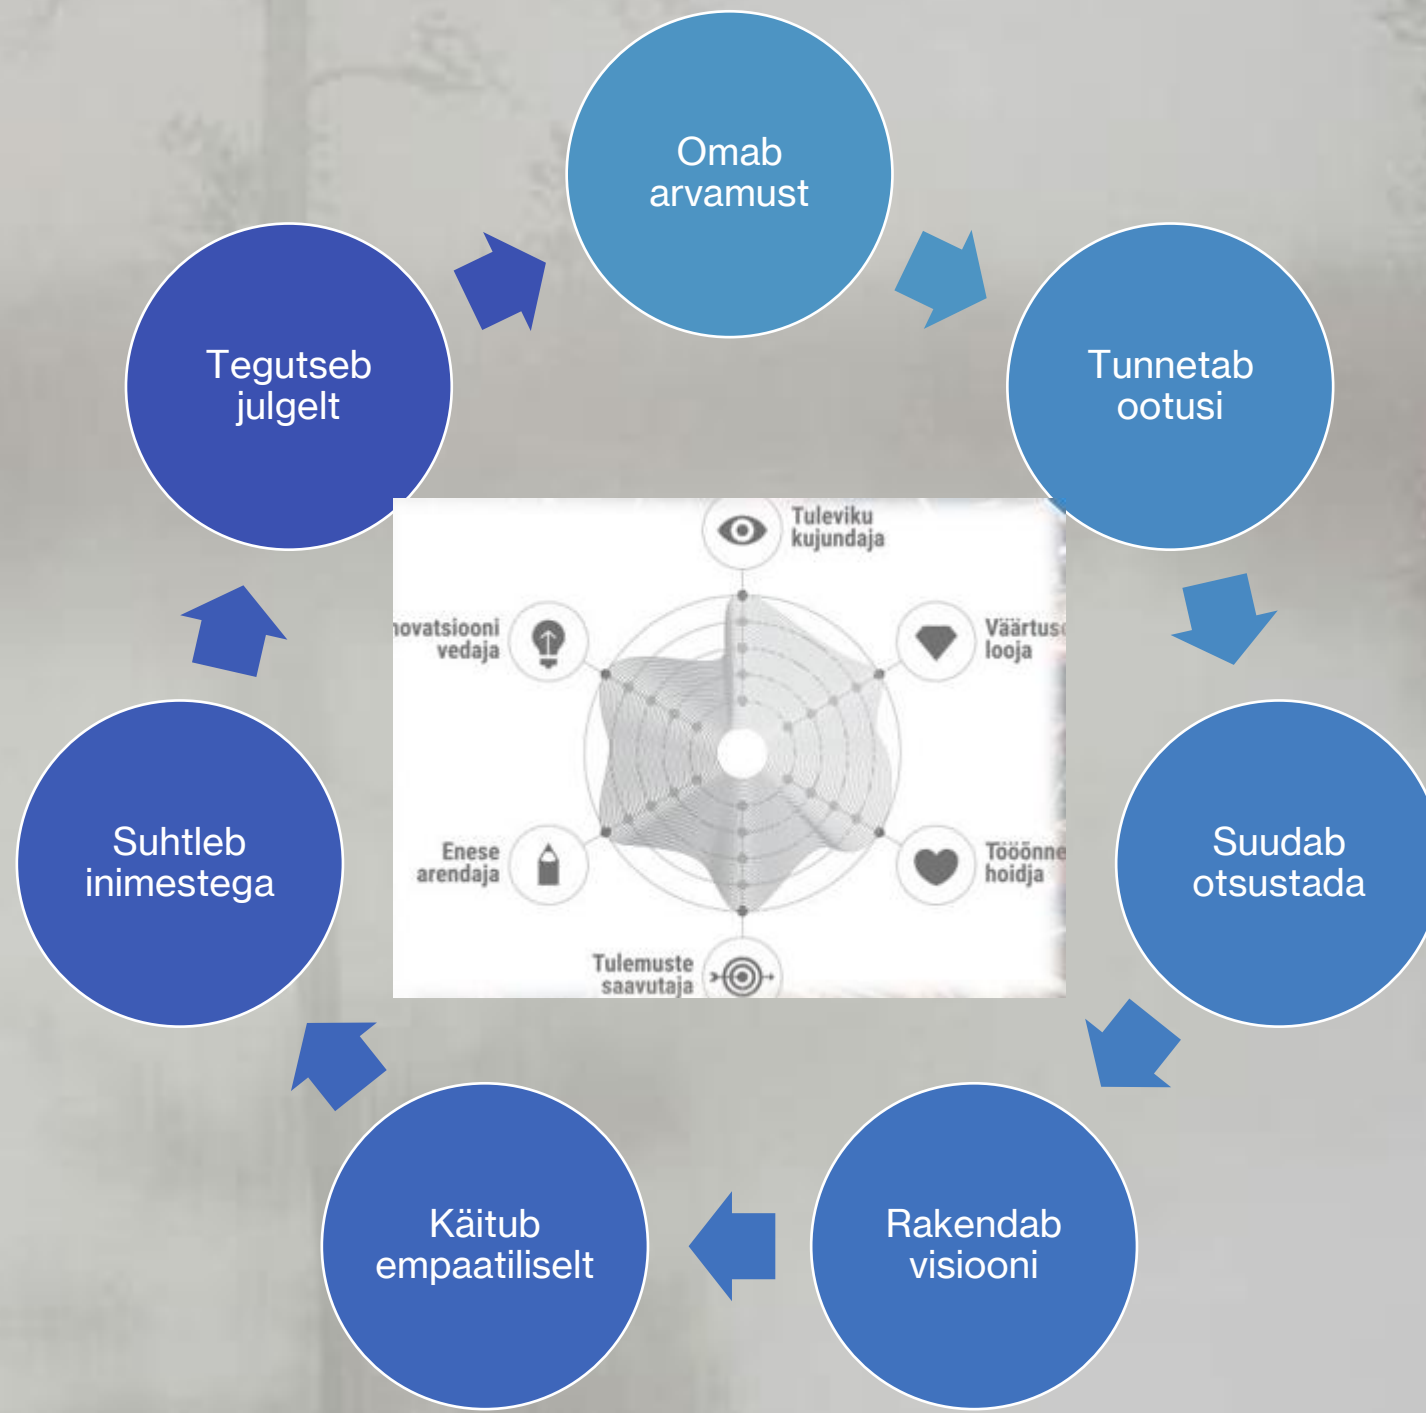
Omab arvamust

Tunnetab ootusi

Suudab otsustada

Rakendab visiooni

Käitub empaatiliselt

Suhtleb inimestega

Tegutseb julgelt

Tuleviku kujundaja

Väärtus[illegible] looja

Tööõnne hoidja

Tulemuste saavutaja

Enese arendaja

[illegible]novatsiooni vedaja